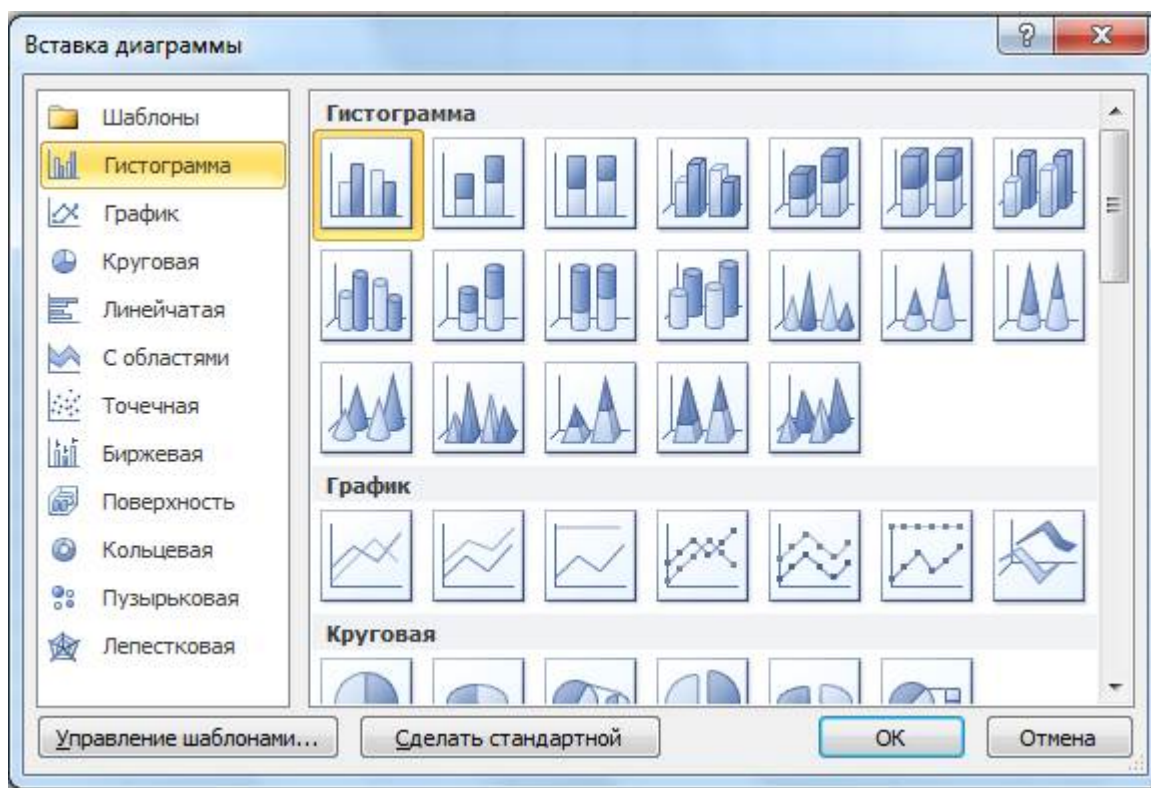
Вставка диаграммы

?

X

Шаблоны
Гистограмма
График
Круговая
Линейчатая
С областями
Точечная
Биржевая
Поверхность
Кольцевая
Пузырьковая
Лепестковая

Гистограмма

График

Круговая

Управление шаблонами...

Сделать стандартной

ОК

Отмена